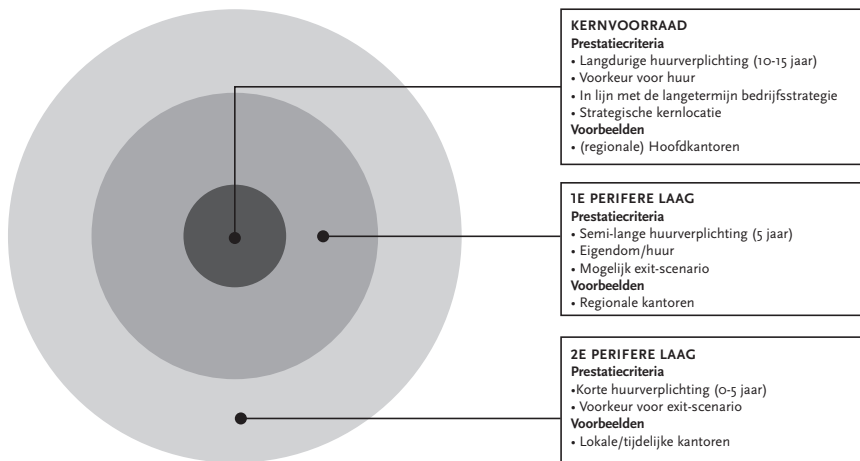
KERNVOORRAAD
Prestatiecriteria
• Langdurige huurverplichting (10-15 jaar)
• Voorkeur voor huur
• In lijn met de langetermijn bedrijfsstrategie
• Strategische kernlocatie
Voorbeelden
• (regionale) Hoofdkantoren

1E PERIFERE LAAG
Prestatiecriteria
• Semi-lange huurverplichting (5 jaar)
• Eigendom/huur
• Mogelijk exit-scenario
Voorbeelden
• Regionale kantoren

2E PERIFERE LAAG
Prestatiecriteria
•Korte huurverplichting (0-5 jaar)
• Voorkeur voor exit-scenario
Voorbeelden
• Lokale/tijdelijke kantoren